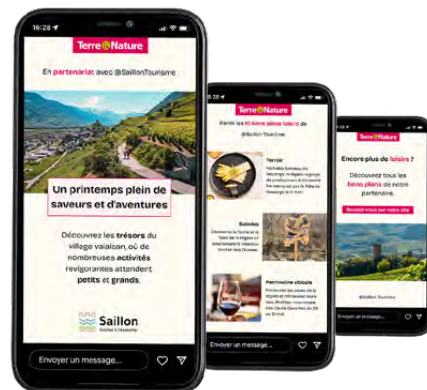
16:28

Terre Nature

En partenariat avec @SaillonTourisme

Un printemps plein de saveurs et d'aventures

Découvrez les trésors du village valaisan, où de nombreuses activités revigorantes attendent petits et grands.

Saillon

Envoyer un message...

Terre Nature

Parmi les 10 bons plans loisirs de @SaillonTourisme

Terroir

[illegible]

Balades

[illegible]

Patrimoine viticole

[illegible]

Envoyer un message...

Terre Nature

Encore plus de loisirs ?

Découvrez tous les bons plans de notre partenaire.

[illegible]

@Saillon Tourisme

Envoyer un message...